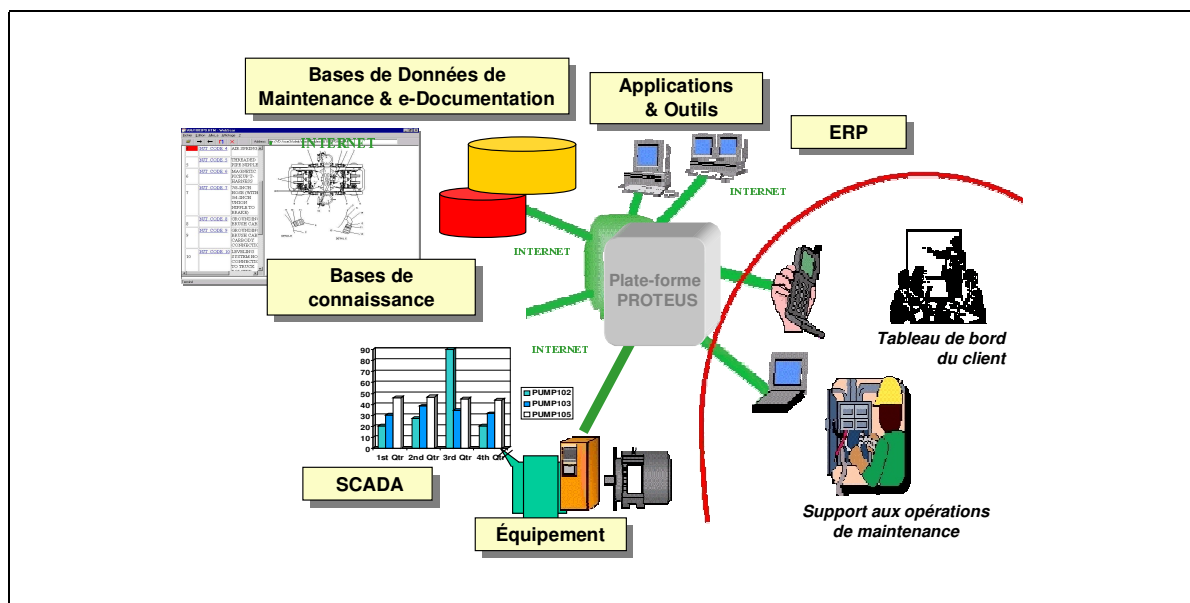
Bases de Données de Maintenance & e-Documentation

Applications & Outils

ERP

INTERNET

INTERNET

INTERNET

INTERNET

Bases de connaissance

Plate-forme PROTEUS

Tableau de bord du client

| 90 |
|---|
| 80 |
| 70 |
| 60 |
| 50 |
| 40 |
| 30 |
| 20 |
| 10 |
| 0 |

PUMP102
PUMP103
PUMP105

1st Qtr 2nd Qtr 3rd Qtr 4th Qtr

SCADA

Équipement

Support aux opérations de maintenance